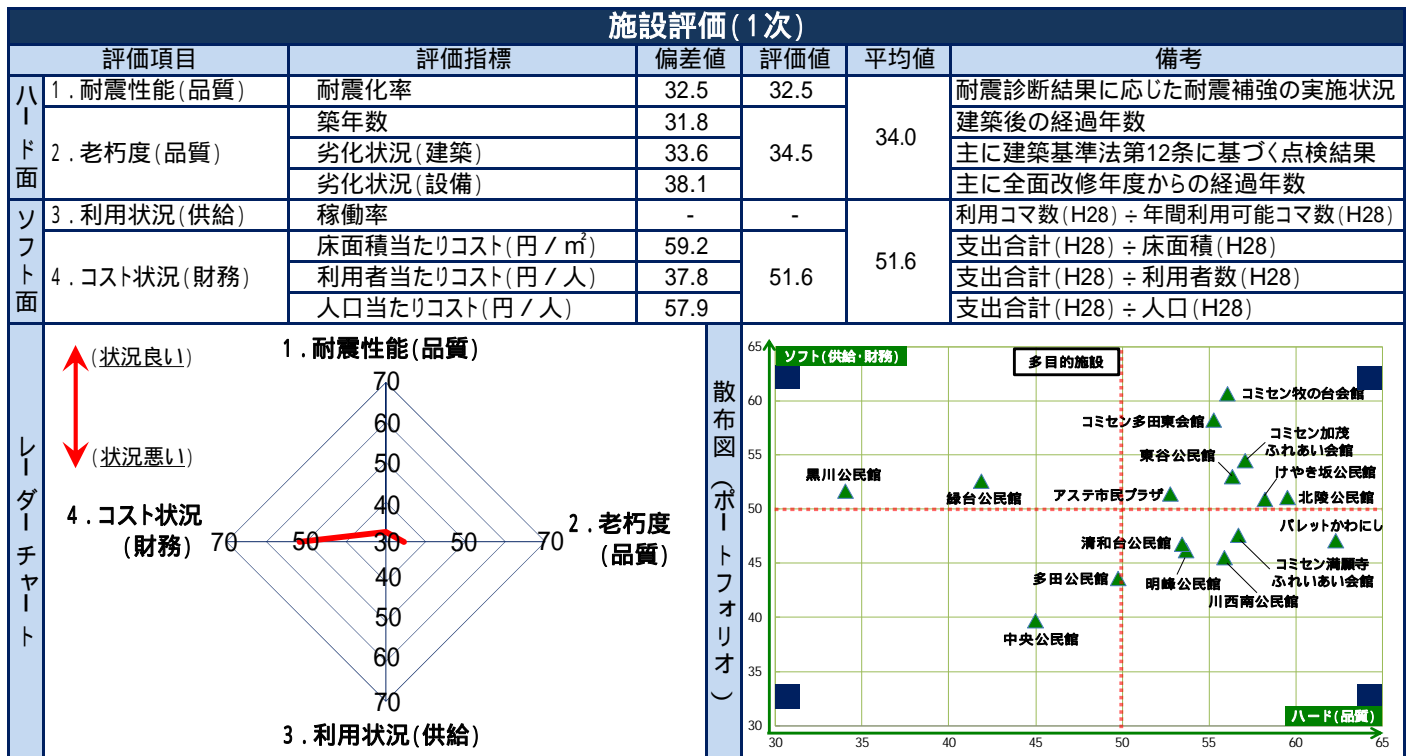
施設評価(1次)

| | 評価項目 | 評価指標 | 偏差値 | 評価値 | 平均値 | 備考 |
|---|---|---|---|---|---|---|
| ハード面 | 1.耐震性能(品質) | 耐震化率 | 32.5 | 32.5 | 34.0 | 耐震診断結果に応じた耐震補強の実施状況 |
| | 2.老朽度(品質) | 築年数 | 31.8 | 34.5 | | 建築後の経過年数 |
| | | 劣化状況(建築) | 33.6 | | | 主に建築基準法第12条に基づく点検結果 |
| | | 劣化状況(設備) | 38.1 | | | 主に全面改修年度からの経過年数 |
| ソフト面 | 3.利用状況(供給) | 稼働率 | - | - | 51.6 | 利用コマ数(H28)÷年間利用可能コマ数(H28) |
| | 4.コスト状況(財務) | 床面積当たりコスト(円/㎡) | 59.2 | 51.6 | | 支出合計(H28)÷床面積(H28) |
| | | 利用者当たりコスト(円/人) | 37.8 | | | 支出合計(H28)÷利用者数(H28) |
| | | 人口当たりコスト(円/人) | 57.9 | | | 支出合計(H28)÷人口(H28) |

レーダーチャート

(状況良い)
(状況悪い)

1.耐震性能(品質)
70 60 50 40 30
2.老朽度(品質)
50 70
3.利用状況(供給)
40 50 60 70
4.コスト状況(財務)
70 50

散布図(ポートフォリオ)

ソフト(供給・財務)
多目的施設
コミセン牧の台会館
コミセン多田東会館
コミセン加茂ふれあい会館
東谷公民館
黒川公民館
けやき坂公民館
緑台公民館
アステ市民プラザ
北陵公民館
パレットかわにし
清和台公民館
コミセン満願寺ふれいあい会館
多田公民館
明峰公民館
川西南公民館
中央公民館
ハード(品質)
65 60 55 50 45 40 35 30
30 35 40 45 50 55 60 65